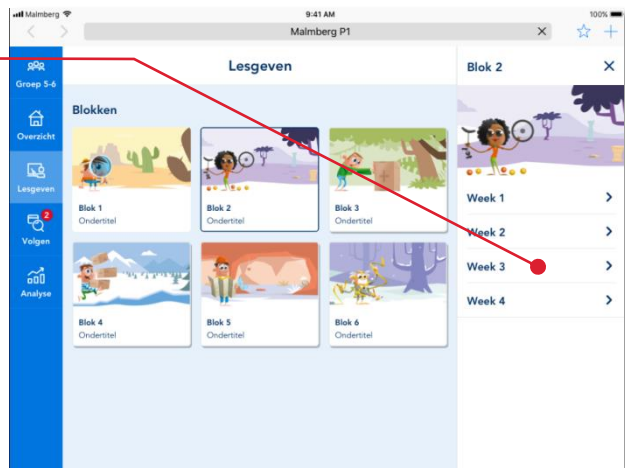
Malmberg
9:41 AM
100%
Malmberg P1

Groep 5-6
Overzicht
Lesgeven
2
Volgen
Analyse

Lesgeven

Blokken

Blok 1
Ondertitel

Blok 2
Ondertitel

Blok 3
Ondertitel

Blok 4
Ondertitel

Blok 5
Ondertitel

Blok 6
Ondertitel

Blok 2

Week 1
Week 2
Week 3
Week 4